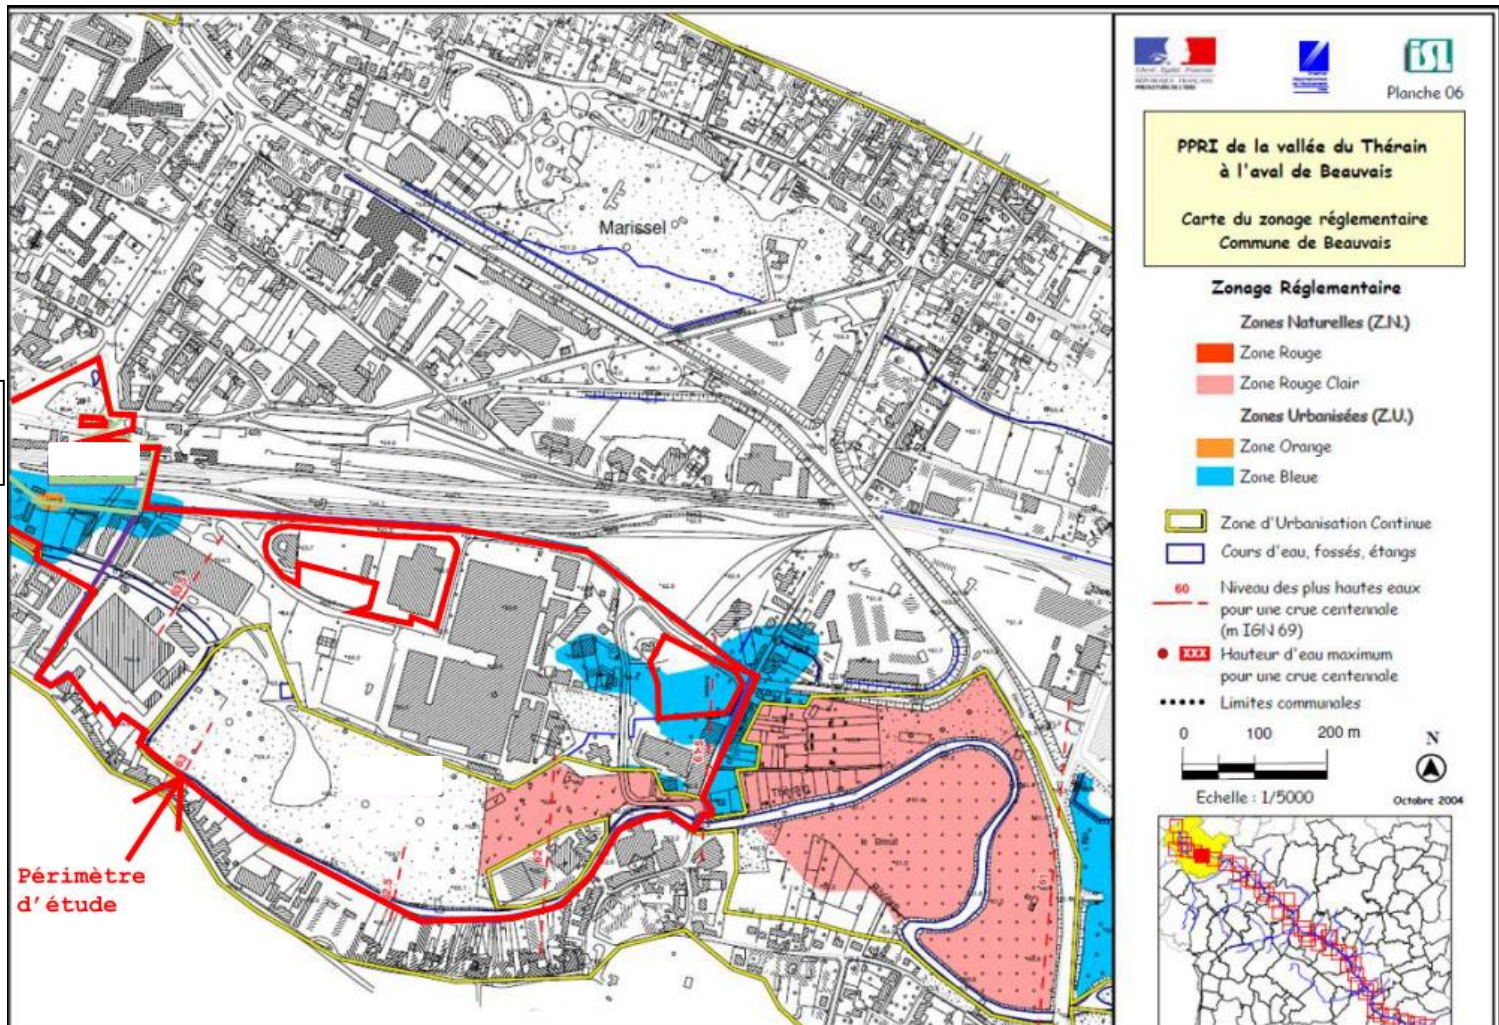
isl

Planche 06

PPRI de la vallée du Thérain
à l'aval de Beauvais

Carte du zonage réglementaire
Commune de Beauvais

Zonage Réglementaire

Zones Naturelles (Z.N.)

Zone Rouge

Zone Rouge Clair

Zones Urbanisées (Z.U.)

Zone Orange

Zone Bleue

Zone d'Urbanisation Continue

Cours d'eau, fossés, étangs

60 Niveau des plus hautes eaux pour une crue centennale (m IGN 69)

XXX Hauteur d'eau maximum pour une crue centennale

Limites communales

0 100 200 m

N

Echelle : 1/5000

Octobre 2004

Marissel

Périmètre d'étude